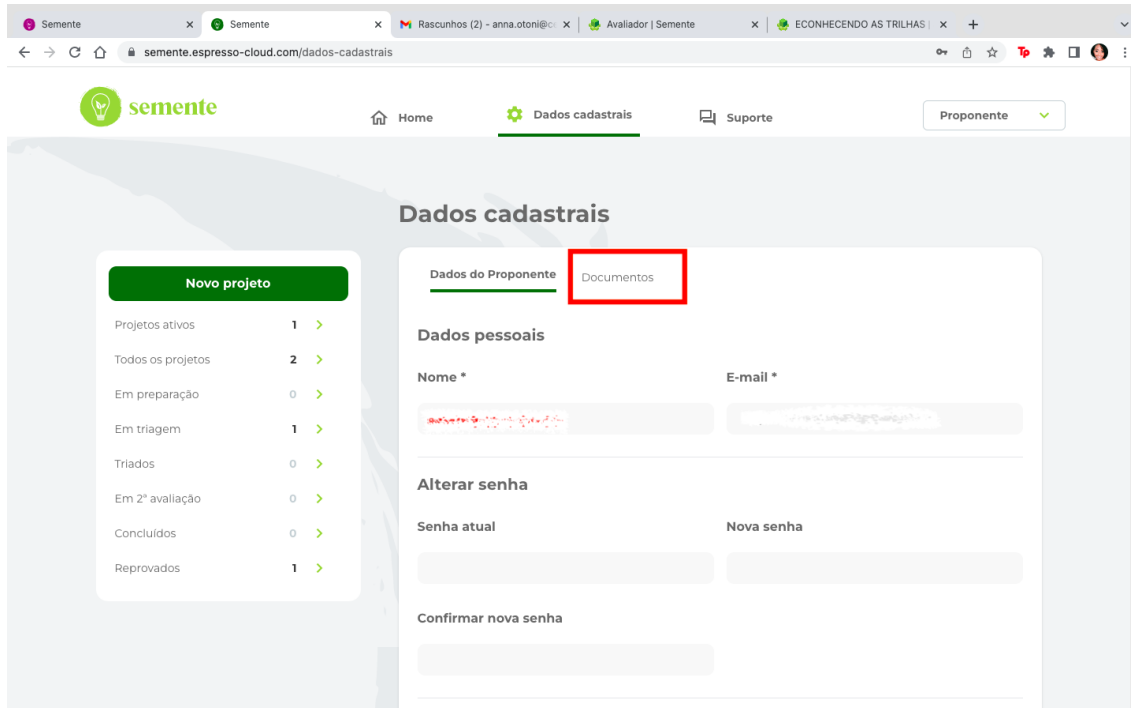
Semente ×
Semente ×
Rascunhos (2) - anna.otoni@c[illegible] ×
Avaliador | Semente ×
ECONHECENDO AS TRILHAS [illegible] ×
+

semente.espresso-cloud.com/dados-cadastrais

semente

Home
Dados cadastrais
Suporte
Proponente

Dados cadastrais

Novo projeto

| | |
|---|---|
| Projetos ativos | 1 |
| Todos os projetos | 2 |
| Em preparação | 0 |
| Em triagem | 1 |
| Triados | 0 |
| Em 2ª avaliação | 0 |
| Concluídos | 0 |
| Reprovados | 1 |

Dados do Proponente
Documentos

Dados pessoais

Nome *
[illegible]

E-mail *
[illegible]

Alterar senha

Senha atual

Nova senha

Confirmar nova senha